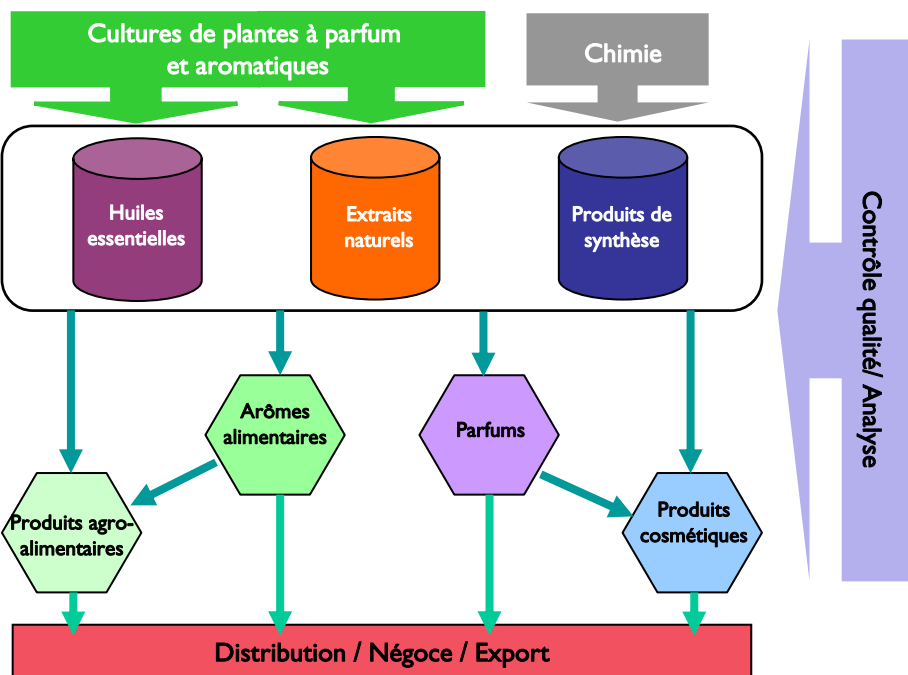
Cultures de plantes à parfum et aromatiques

Chimie

Huiles essentielles

Extraits naturels

Produits de synthèse

Contrôle qualité/ Analyse

Arômes alimentaires

Parfums

Produits agro-alimentaires

Produits cosmétiques

Distribution / Négoce / Export